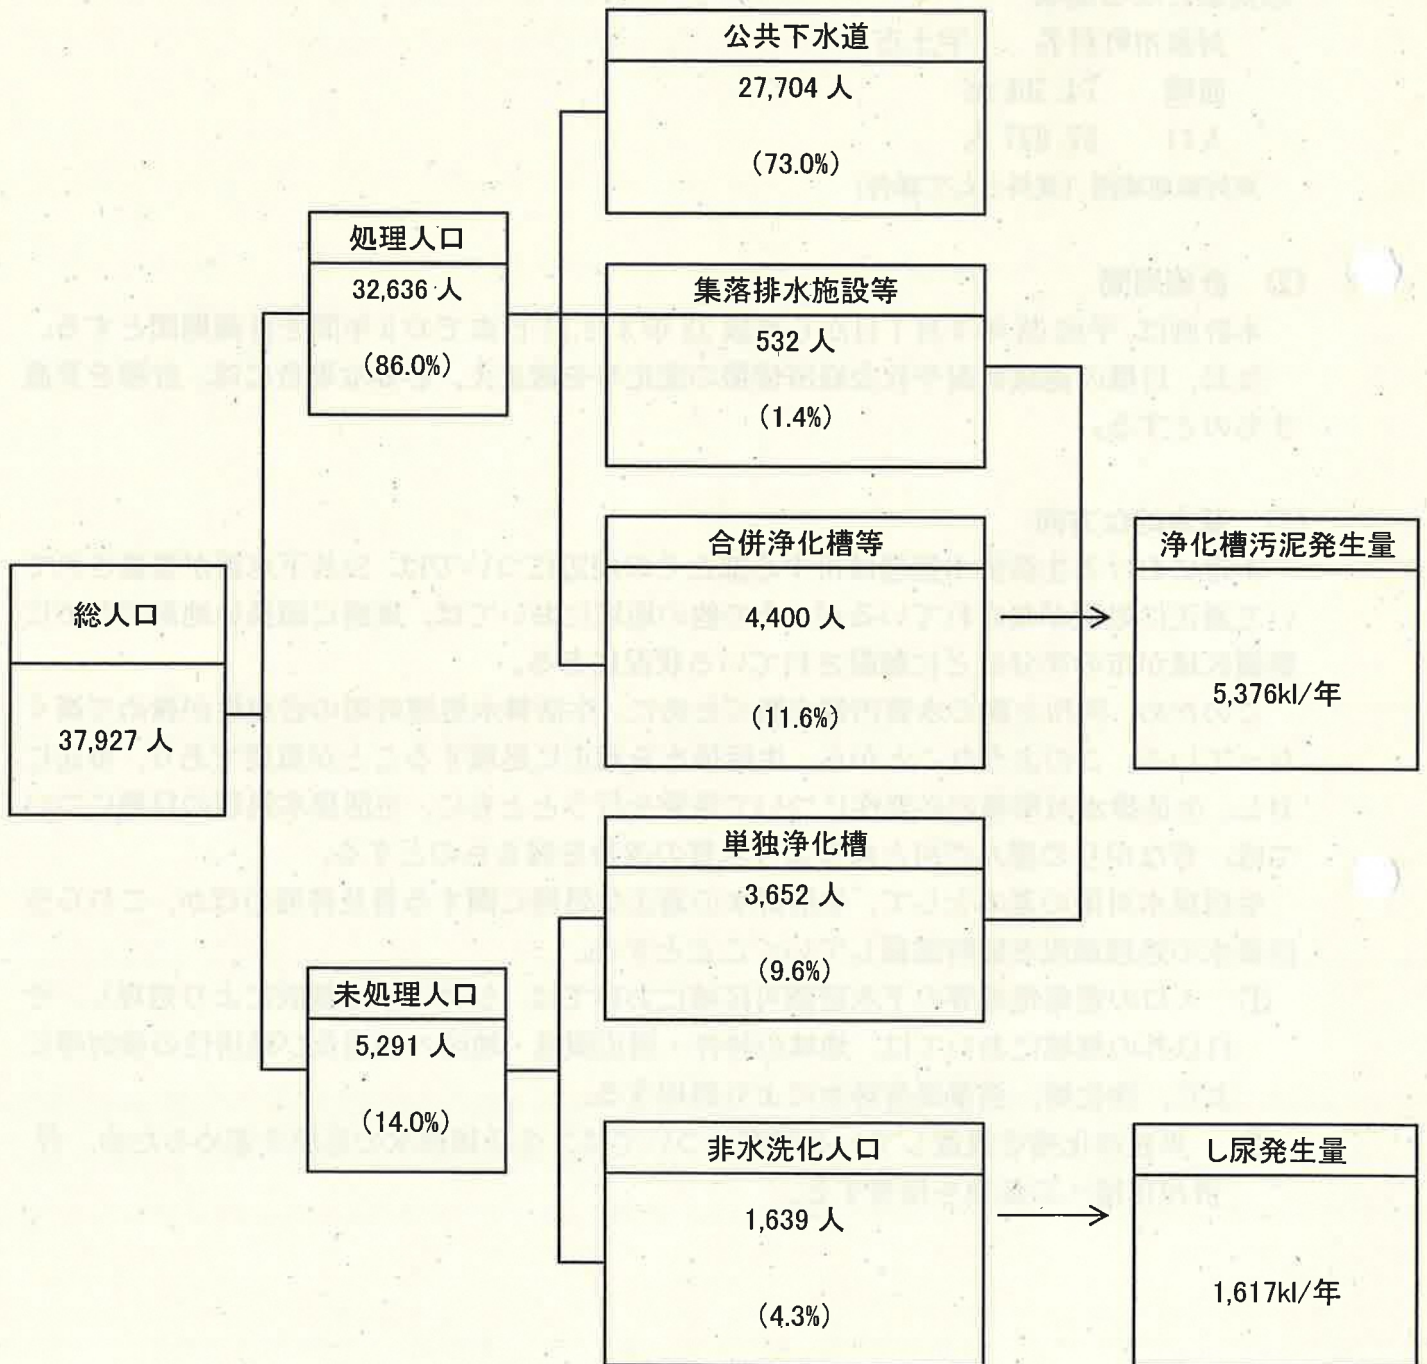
公共下水道
27,704 人
(73.0%)

処理人口
32,636 人
(86.0%)

集落排水施設等
532 人
(1.4%)

合併浄化槽等
4,400 人
(11.6%)

浄化槽汚泥発生量
5,376kl/年

総人口
37,927 人

単独浄化槽
3,652 人
(9.6%)

未処理人口
5,291 人
(14.0%)

非水洗化人口
1,639 人
(4.3%)

し尿発生量
1,617kl/年